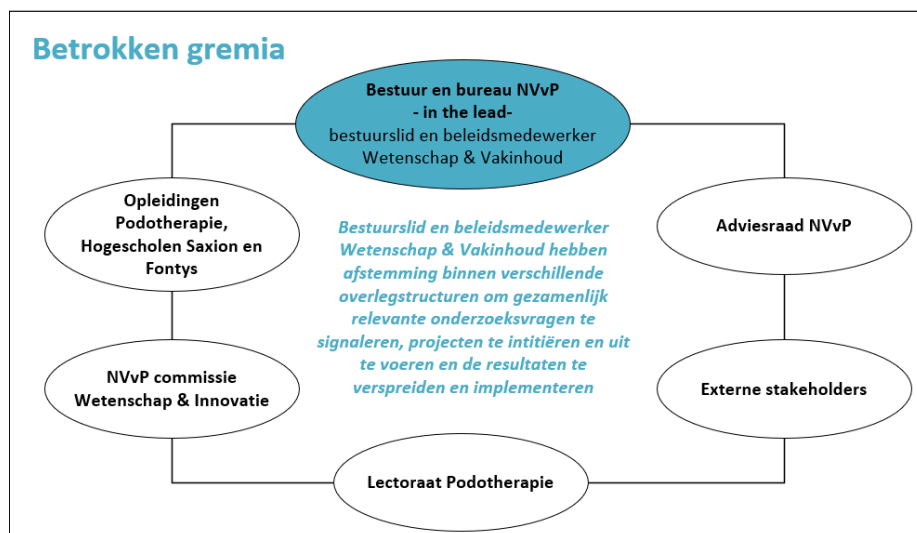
Betrokken gremia

Bestuur en bureau NVvP
- in the lead-
bestuurslid en beleidsmedewerker Wetenschap & Vakinhoud

Opleidingen Podotherapie, Hogescholen Saxion en Fontys

Bestuurslid en beleidsmedewerker Wetenschap & Vakinhoud hebben afstemming binnen verschillende overlegstructuren om gezamenlijk relevante onderzoeksvragen te signaleren, projecten te intitiëren en uit te voeren en de resultaten te verspreiden en implementeren

Adviesraad NVvP

NVvP commissie Wetenschap & Innovatie

Externe stakeholders

Lectoraat Podotherapie